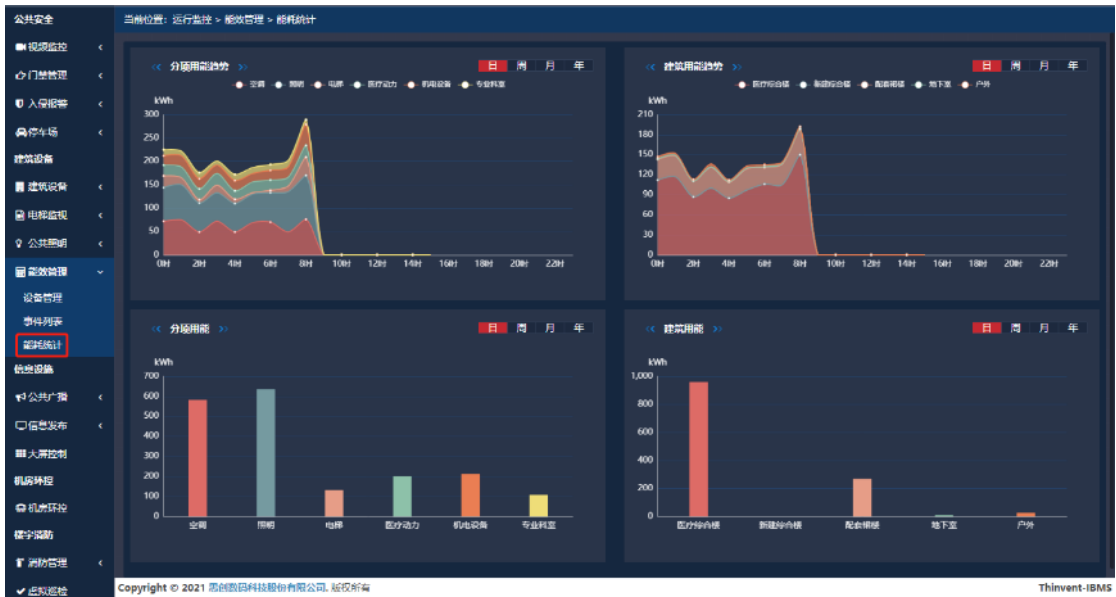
公共安全
视频监控 ‹
门禁管理 ‹
入侵报警 ‹
停车场 ‹
建筑设备
建筑设备 ‹
电梯监视 ‹
公共照明 ‹
能效管理 ⌄
设备管理
事件列表
能耗统计
信息设施
公共广播 ‹
信息发布 ‹
大屏控制
机房环控
机房环控 ‹
楼宇消防
消防管理 ‹
虚拟巡检

当前位置：运行监控 > 能效管理 > 能耗统计

« 分项用能趋势 »
日 周 月 年
空调 照明 电梯 医疗动力 机电设备 专业科室
kWh
300
250
200
150
100
50
0
0时 2时 4时 6时 8时 10时 12时 14时 16时 18时 20时 22时

« 建筑用能趋势 »
日 周 月 年
医疗综合楼 新建综合楼 配套用楼 地下室 户外
kWh
210
180
150
120
90
60
30
0
0时 2时 4时 6时 8时 10时 12时 14时 16时 18时 20时 22时

« 分项用能 »
日 周 月 年
kWh
700
600
500
400
300
200
100
0
空调 照明 电梯 医疗动力 机电设备 专业科室

« 建筑用能 »
日 周 月 年
kWh
1,000
800
600
400
200
0
医疗综合楼 新建综合楼 配套用楼 地下室 户外

Copyright © 2021 思创数码科技股份有限公司. 版权所有
Thinvent-IBMS